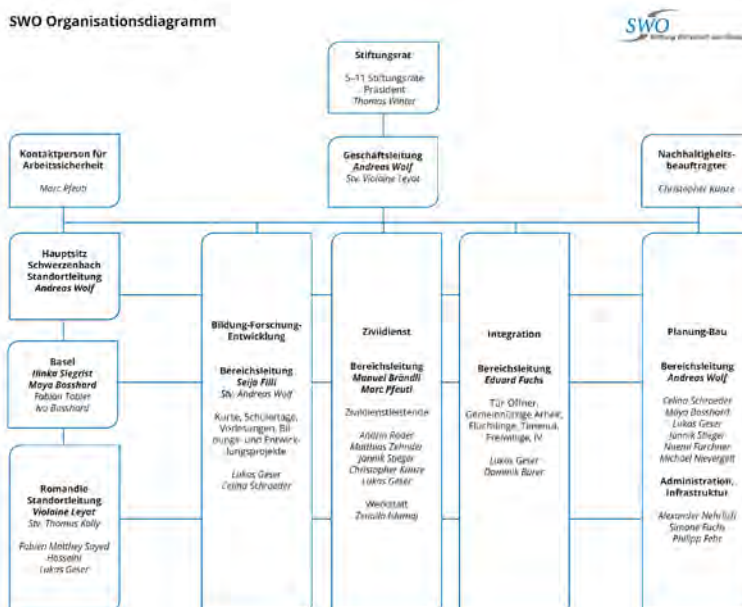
SWO Organisationsdiagramm

SWO Stiftung Wirtschaft und Ökologie

Stiftungsrat
5–11 Stiftungsräte
Präsident
Thomas Winter

Kontaktperson für Arbeitssicherheit
Marc Pfeuti

Geschäftsleitung
Andreas Wolf
Stv. Violaine Leyat

Nachhaltigkeitsbeauftragter
Christopher Künze

Hauptsitz Schwarzenbach Standortleitung
Andreas Wolf

Basel
Hinka Siegrist
Maya Bosshard
Fabian Tobler
Ivo Bosshard

Romandie Standortleitung
Violaine Leyat
Stv. Thomas Kelly

Fabien Matthey Sayed Hasselni
Lukas Geser

Bildung-Forschung-Entwicklung

Bereichsleitung
Seija Filli
Stv. Andreas Wolf

Kurse, Schülertage, Vorlesungen, Bildungs- und Entwicklungsprojekte

Lukas Geser
Celina Schraeder

Zivildienst

Bereichsleitung
Manuel Brändli
Marc Pfeuti

Zivildienstleistende

Adrian Roder
Matthias Zehnder
Jannik Stegar
Christopher Künze
Lukas Geser

Werkstatt
Zinzula Ivanaj

Integration

Bereichsleitung
Eduard Fuchs

Für Offiner, Gemeinnützige Arbeit, Flüchtlinge, Timeout, Freiwillige, IV

Lukas Geser
Dominik Burer

Planung-Bau

Bereichsleitung
Andreas Wolf

Celina Schraeder
Maya Bosshard
Lukas Geser
Jannik Stegar
Noemi Furchner
Michael Nievergelt

Administration, Infrastruktur

Alexander Nehrlich
Simone Fuchs
Philipp Fehr